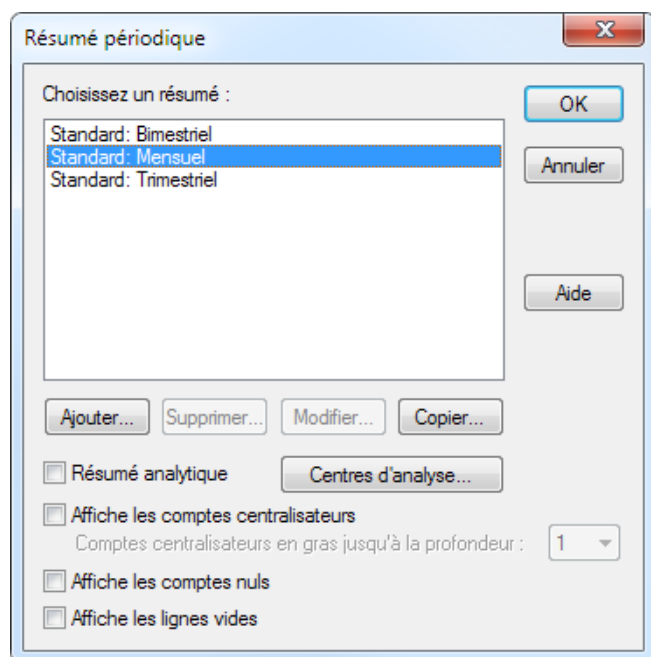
Résumé périodique

Choisissez un résumé :

Standard: Bimestriel
Standard: Mensuel
Standard: Trimestriel

OK
Annuler
Aide

Ajouter...
Supprimer...
Modifier...
Copier...

Résumé analytique
Centres d'analyse...

Affiche les comptes centralisateurs
Comptes centralisateurs en gras jusqu'à la profondeur :
1

Affiche les comptes nuls
Affiche les lignes vides